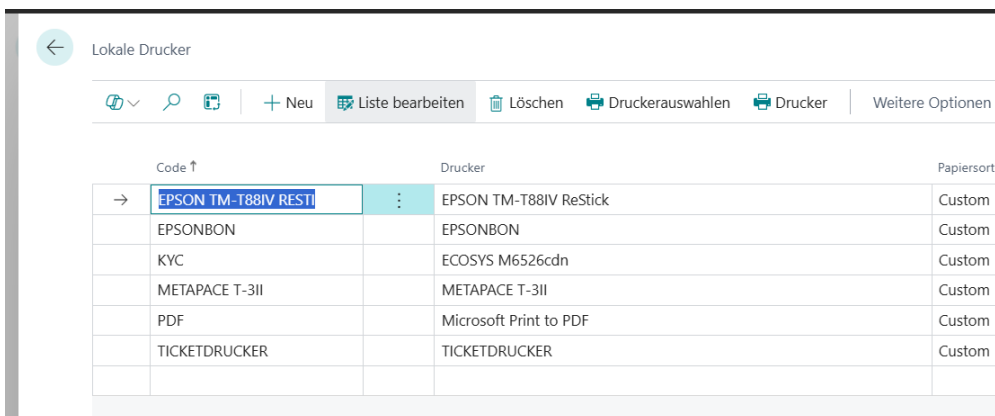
Lokale Drucker

+ Neu | Liste bearbeiten | Löschen | Druckerauswahlen | Drucker | Weitere Optionen

| Code ↑ | | Drucker | Papiersort |
|---|---|---|---|
| EPSON TM-T88IV RESTI | ⋮ | EPSON TM-T88IV ReStick | Custom |
| EPSONBON | | EPSONBON | Custom |
| KYC | | ECOSYS M6526cdn | Custom |
| METAPACE T-3II | | METAPACE T-3II | Custom |
| PDF | | Microsoft Print to PDF | Custom |
| TICKETDRUCKER | | TICKETDRUCKER | Custom |